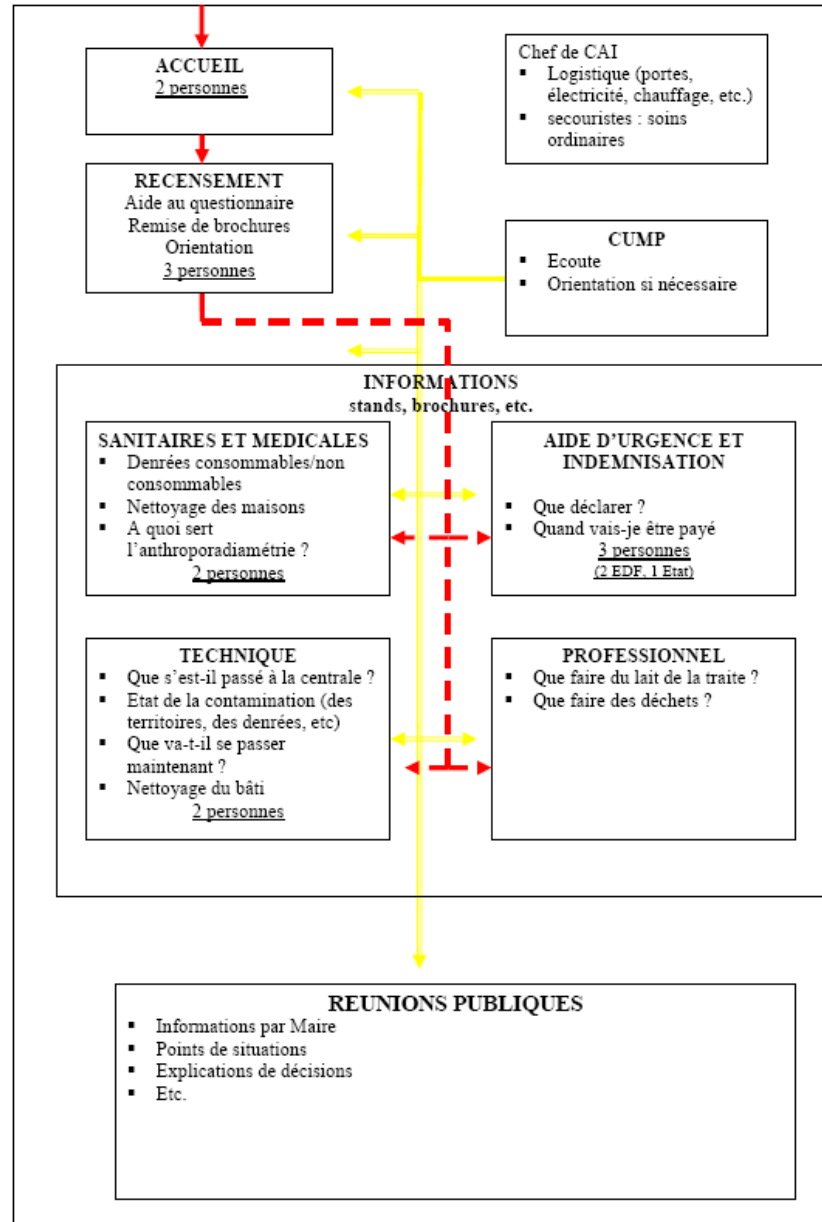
ACCUEIL
2 personnes

Chef de CAI
▪ Logistique (portes, électricité, chauffage, etc.)
▪ secouristes : soins ordinaires

RECENSEMENT
Aide au questionnaire
Remise de brochures
Orientation
3 personnes

CUMP
▪ Ecoute
▪ Orientation si nécessaire

INFORMATIONS
stands, brochures, etc.

SANITAIRES ET MEDICALES
▪ Denrées consommables/non consommables
▪ Nettoyage des maisons
▪ A quoi sert l'anthroporadiamétrie ?
2 personnes

AIDE D'URGENCE ET INDEMNISATION
▪ Que déclarer ?
▪ Quand vais-je être payé
3 personnes
(2 EDF, 1 Etat)

TECHNIQUE
▪ Que s'est-il passé à la centrale ?
▪ Etat de la contamination (des territoires, des denrées, etc)
▪ Que va-t-il se passer maintenant ?
▪ Nettoyage du bâti
2 personnes

PROFESSIONNEL
▪ Que faire du lait de la traite ?
▪ Que faire des déchets ?

REUNIONS PUBLIQUES
▪ Informations par Maire
▪ Points de situations
▪ Explications de décisions
▪ Etc.